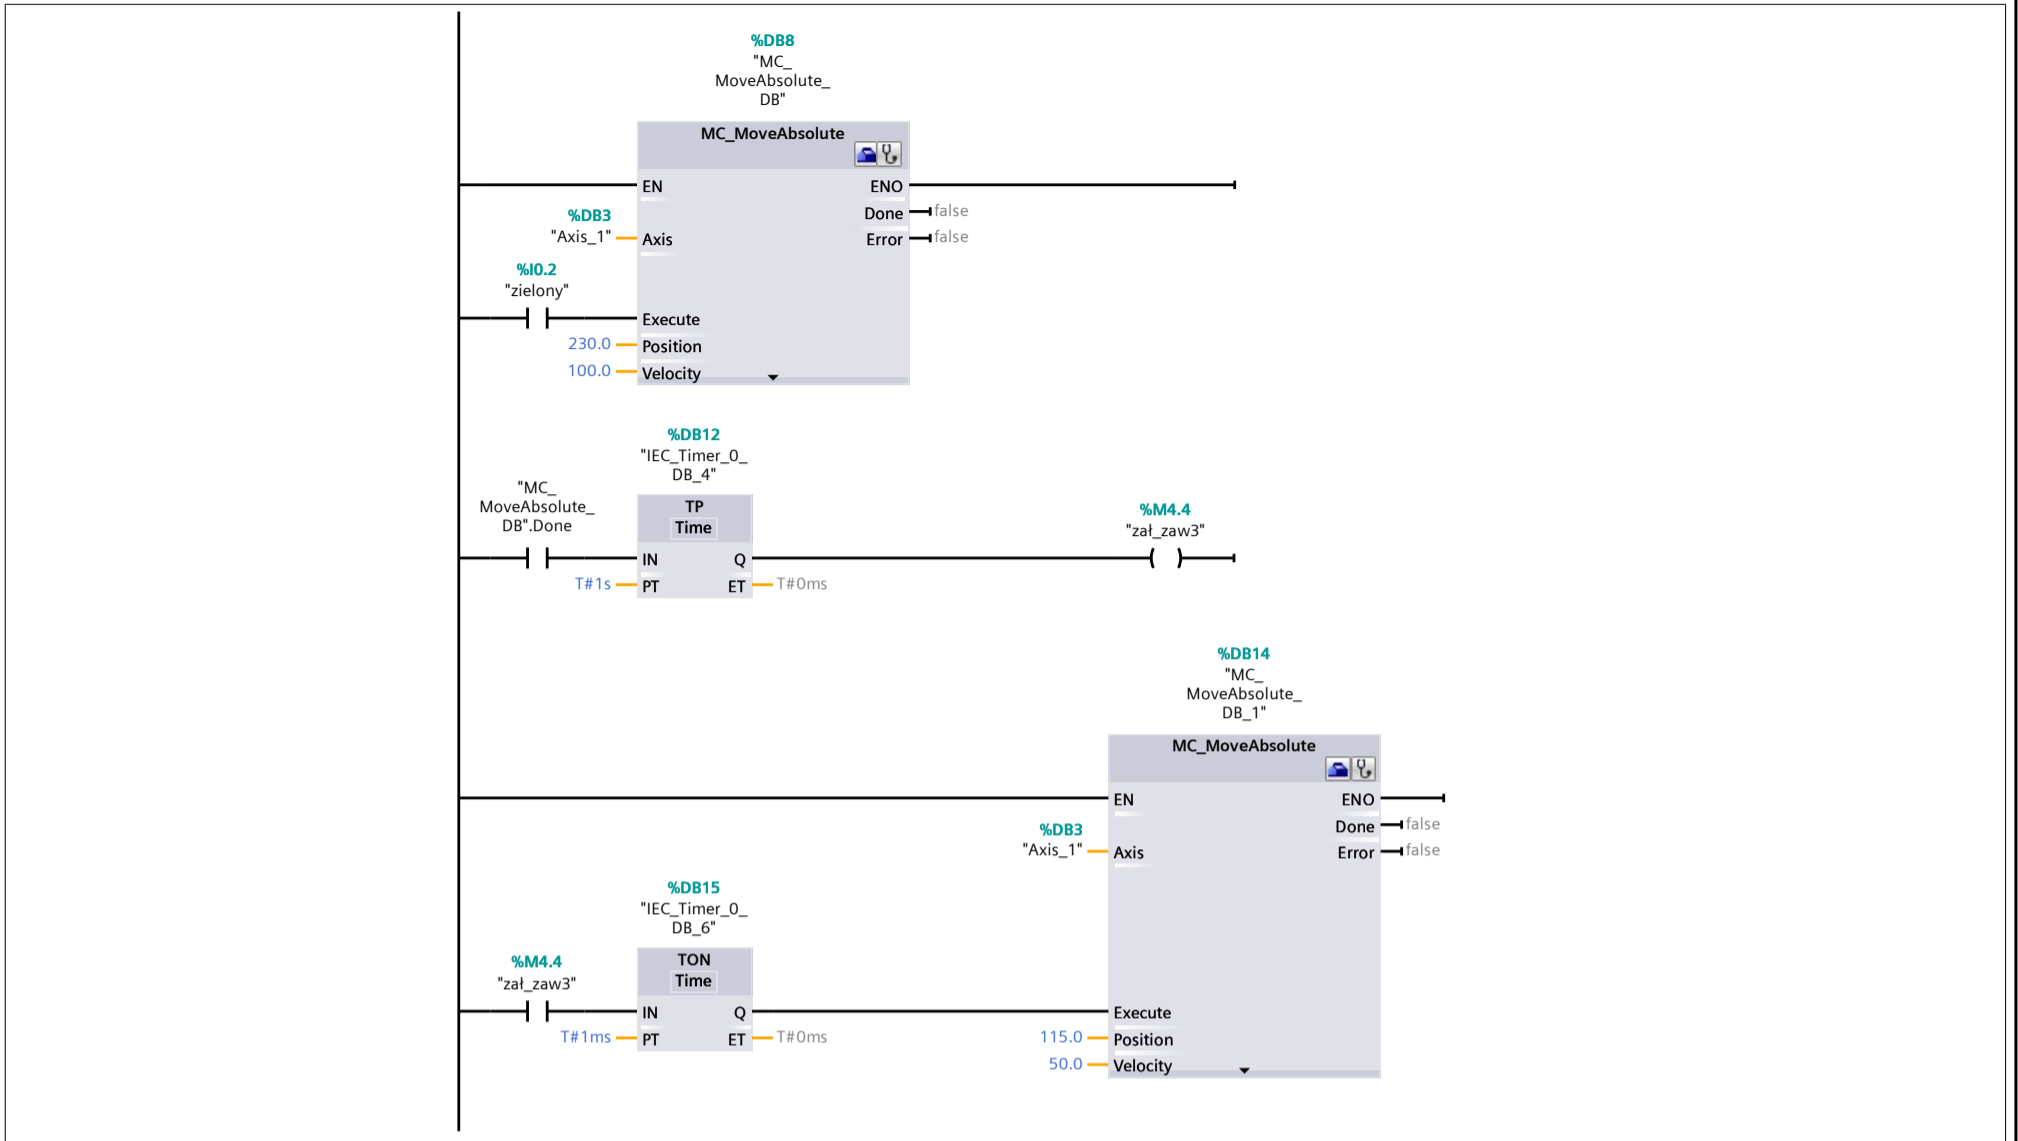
%DB8
"MC_
MoveAbsolute_
DB"

MC_MoveAbsolute

EN
ENO
Done
false
Error
false

%DB3
"Axis_1"
Axis

%I0.2
"zielony"
Execute

230.0
Position
100.0
Velocity

%DB12
"IEC_Timer_0_
DB_4"

TP
Time

"MC_
MoveAbsolute_
DB".Done
IN
Q
T#1s
PT
ET
T#0ms

%M4.4
"zał_zaw3"

%DB14
"MC_
MoveAbsolute_
DB_1"

MC_MoveAbsolute

EN
ENO
Done
false
Error
false

%DB3
"Axis_1"
Axis

%DB15
"IEC_Timer_0_
DB_6"

TON
Time

%M4.4
"zał_zaw3"
IN
Q
T#1ms
PT
ET
T#0ms

Execute
115.0
Position
50.0
Velocity